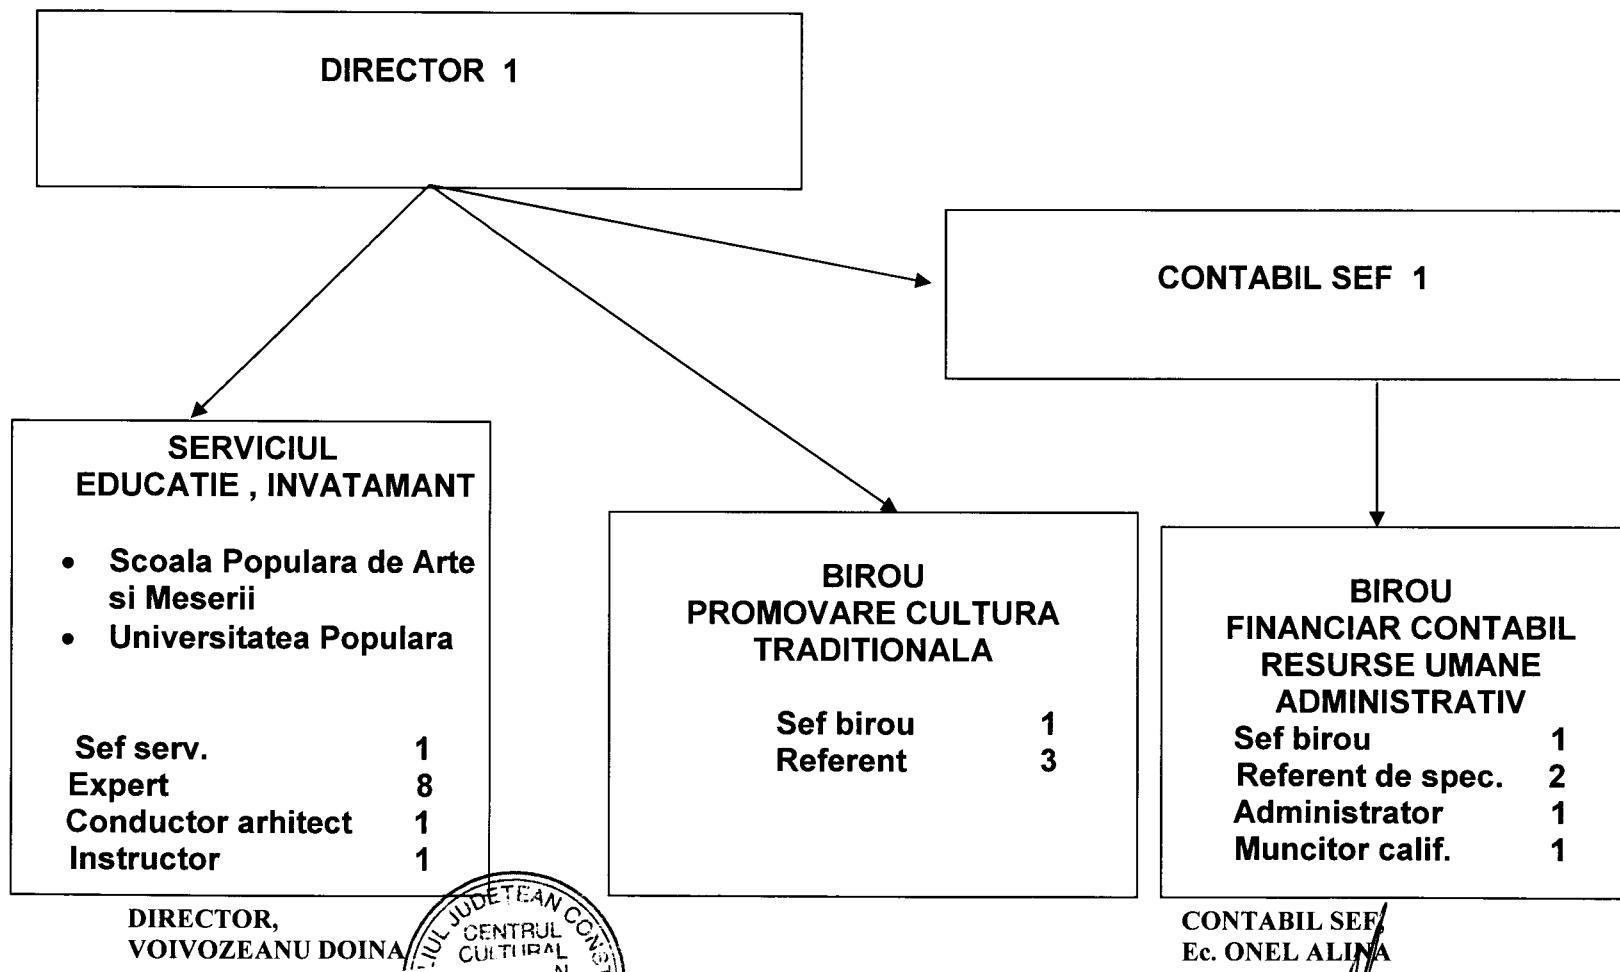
DIRECTOR 1

CONTABIL SEF 1

SERVICIUL
EDUCATIE , INVATAMANT

- Scoala Populara de Arte si Meserii
- Universitatea Populara

| | |
|---|---|
| Sef serv. | 1 |
| Expert | 8 |
| Conductor arhitect | 1 |
| Instructor | 1 |

BIROU
PROMOVARE CULTURA TRADITIONALA

| | |
|---|---|
| Sef birou | 1 |
| Referent | 3 |

BIROU
FINANCIAR CONTABIL
RESURSE UMANE
ADMINISTRATIV

| | |
|---|---|
| Sef birou | 1 |
| Referent de spec. | 2 |
| Administrator | 1 |
| Muncitor calif. | 1 |

DIRECTOR,
VOIVOZEANU DOINA

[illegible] JUDETEAN C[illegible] CENTRUL CULTURAL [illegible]

CONTABIL SEF,
Ec. ONEL ALINA